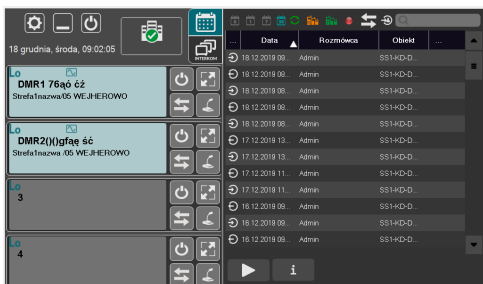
18 grudnia, środa, 09:02:05

INTERKOM

Lo
DMR1 76ąó ćż
Strefa1nazwa/05 WEJHEROWO

Lo
DMR2()()gfąę ść
Strefa1nazwa /05 WEJHEROWO

Lo
3

Lo
4

| ... | Data | Rozmówca | Obiekt | ... |
|---|---|---|---|---|
| | 18.12.2019 09... | Admin | SS1-KD-D... | |
| | 18.12.2019 09... | Admin | SS1-KD-D... | |
| | 18.12.2019 08... | Admin | SS1-KD-D... | |
| | 18.12.2019 08... | Admin | SS1-KD-D... | |
| | 18.12.2019 08... | Admin | SS1-KD-D... | |
| | 17.12.2019 13... | Admin | SS1-KD-D... | |
| | 17.12.2019 13... | Admin | SS1-KD-D... | |
| | 17.12.2019 11... | Admin | SS1-KD-D... | |
| | 17.12.2019 11... | Admin | SS1-KD-D... | |
| | 16.12.2019 09... | Admin | SS1-KD-D... | |
| | 16.12.2019 09... | Admin | SS1-KD-D... | |
| | 16.12.2019 09... | Admin | SS1-KD-D... | |

i